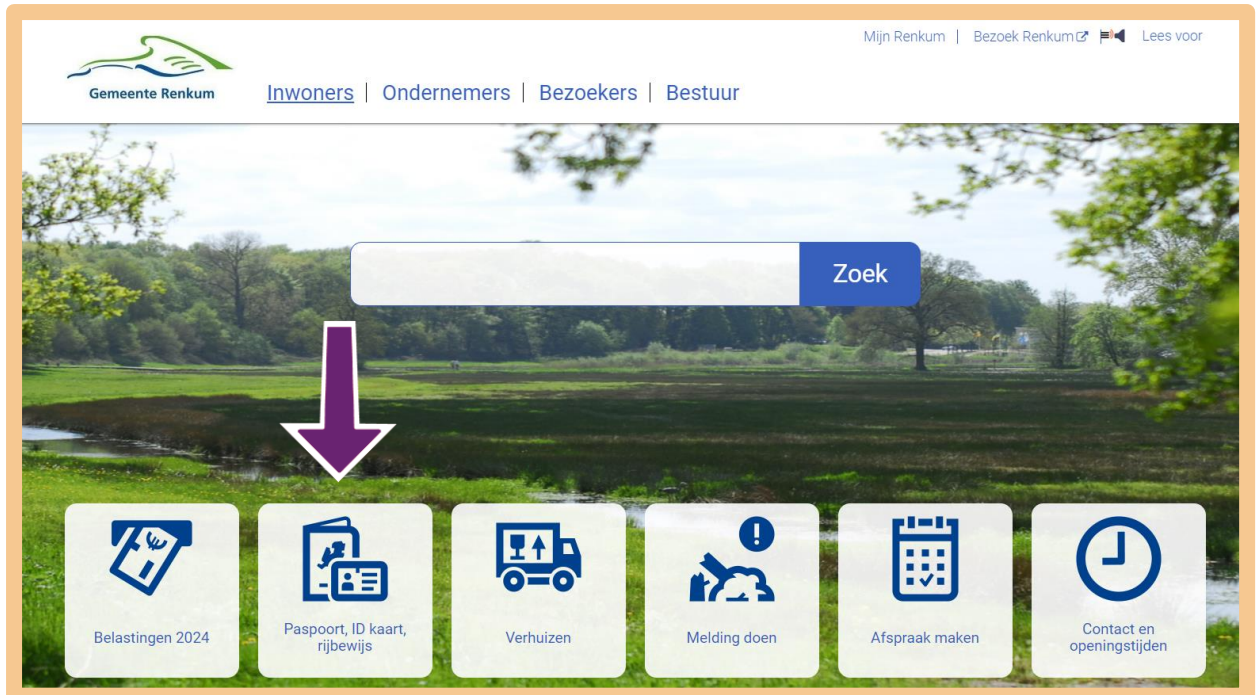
Gemeente Renkum

Mijn Renkum | Bezoek Renkum | Lees voor

Inwoners | Ondernemers | Bezoekers | Bestuur

Zoek

Belastingen 2024

Paspoort, ID kaart, rijbewijs

Verhuizen

Melding doen

Afspraak maken

Contact en openingstijden